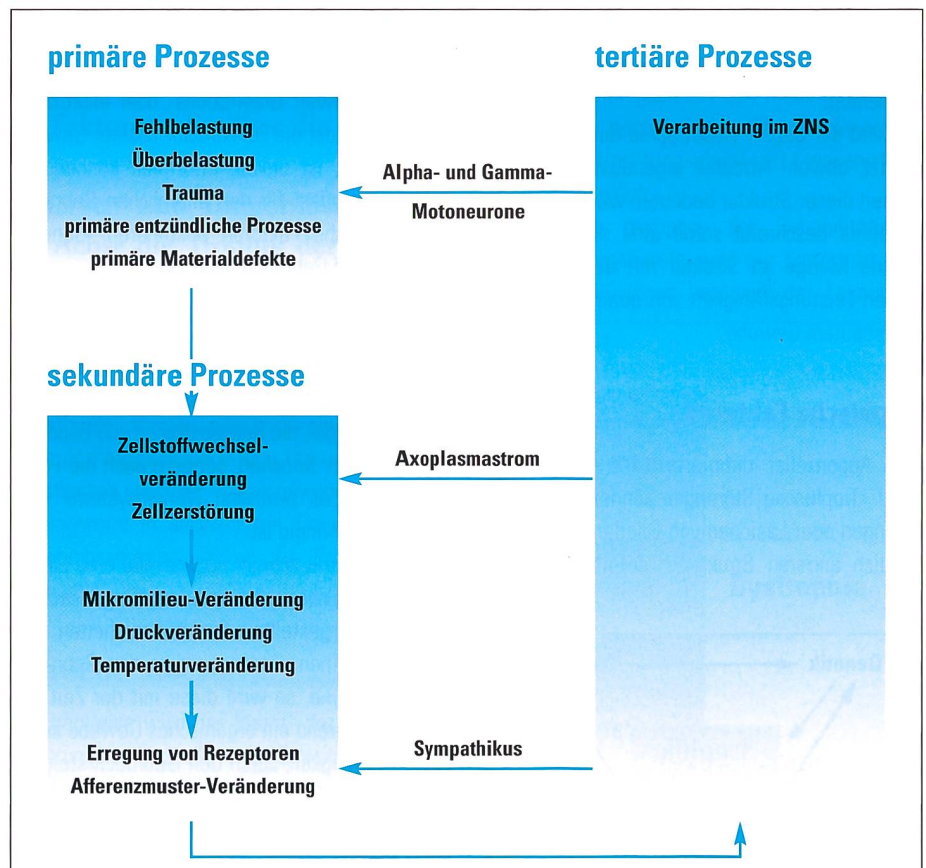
primäre Prozesse

tertiäre Prozesse

Fehlbelastung
Überbelastung
Trauma
primäre entzündliche Prozesse
primäre Materialdefekte

Verarbeitung im ZNS

Alpha- und Gamma-Motoneurone

sekundäre Prozesse

Zellstoffwechselveränderung
Zellzerstörung

Axoplasmastrom

Mikromilieu-Veränderung
Druckveränderung
Temperaturveränderung

Erregung von Rezeptoren
Afferenzmuster-Veränderung

Sympathikus